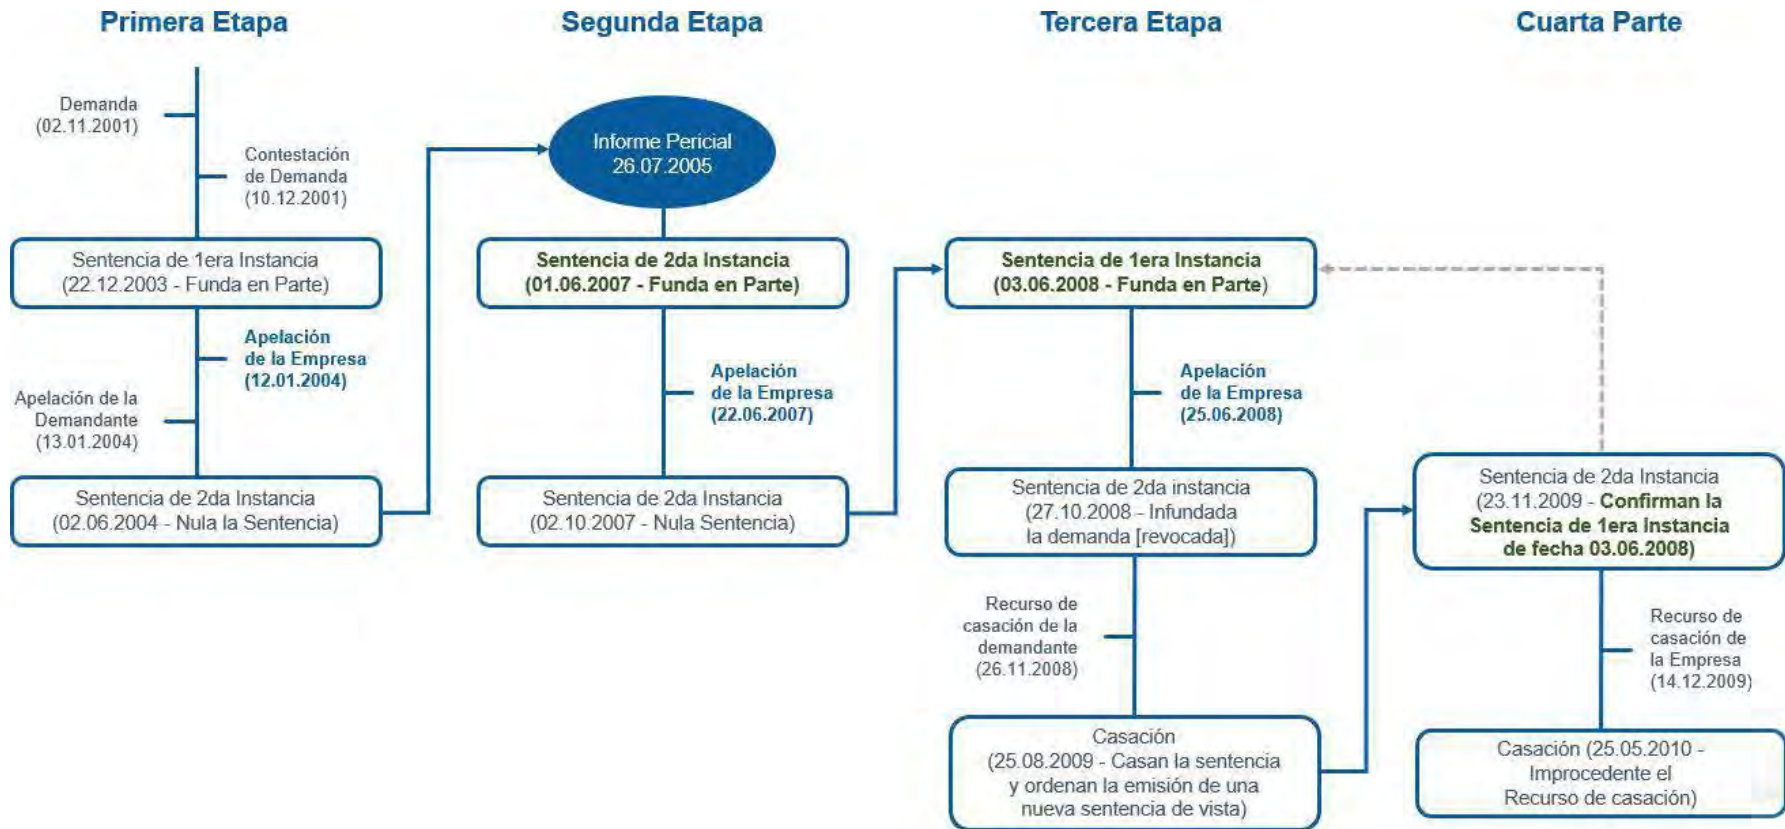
Primera Etapa

Demanda (02.11.2001)

Contestación de Demanda (10.12.2001)

Sentencia de 1era Instancia (22.12.2003 - Funda en Parte)

Apelación de la Empresa (12.01.2004)

Apelación de la Demandante (13.01.2004)

Sentencia de 2da Instancia (02.06.2004 - Nula la Sentencia)

Segunda Etapa

Informe Pericial 26.07.2005

Sentencia de 2da Instancia (01.06.2007 - Funda en Parte)

Apelación de la Empresa (22.06.2007)

Sentencia de 2da Instancia (02.10.2007 - Nula Sentencia)

Tercera Etapa

Sentencia de 1era Instancia (03.06.2008 - Funda en Parte)

Apelación de la Empresa (25.06.2008)

Sentencia de 2da instancia (27.10.2008 - Infundada la demanda [revocada])

Recurso de casación de la demandante (26.11.2008)

Casación (25.08.2009 - Casan la sentencia y ordenan la emisión de una nueva sentencia de vista)

Cuarta Parte

Sentencia de 2da Instancia (23.11.2009 - Confirman la Sentencia de 1era Instancia de fecha 03.06.2008)

Recurso de casación de la Empresa (14.12.2009)

Casación (25.05.2010 - Improcedente el Recurso de casación)